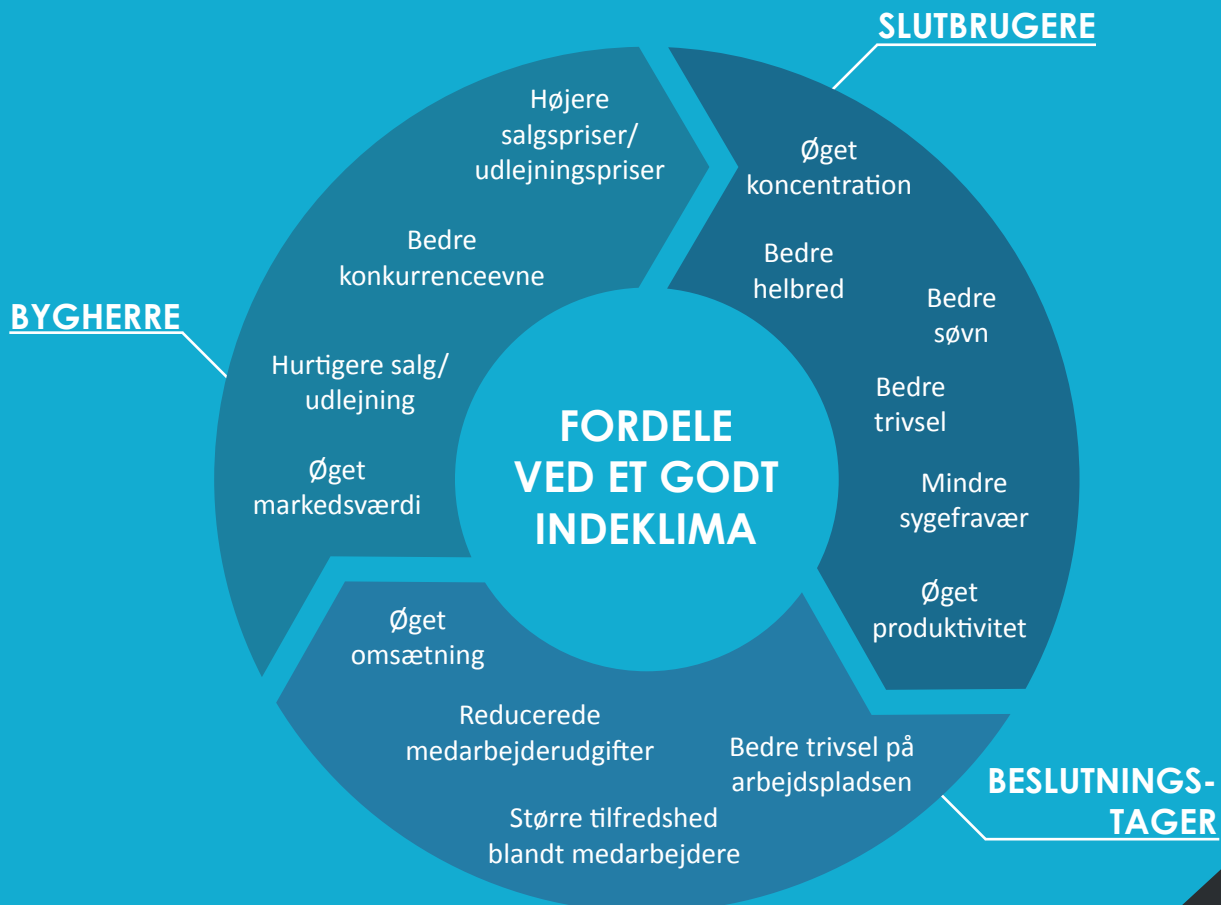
SLUTBRUGERE

BYGHERRE

Højere salgspriser/ udlejningspriser

Bedre konkurrenceevne

Hurtigere salg/ udlejning

Øget markedsværdi

Øget koncentration

Bedre helbred

Bedre søvn

Bedre trivsel

Mindre sygefravær

Øget produktivitet

FORDELE VED ET GODT INDEKLIMA

Øget omsætning

Reducerede medarbejderudgifter

Bedre trivsel på arbejdspladsen

Større tilfredshed blandt medarbejdere

BESLUTNINGS-TAGER